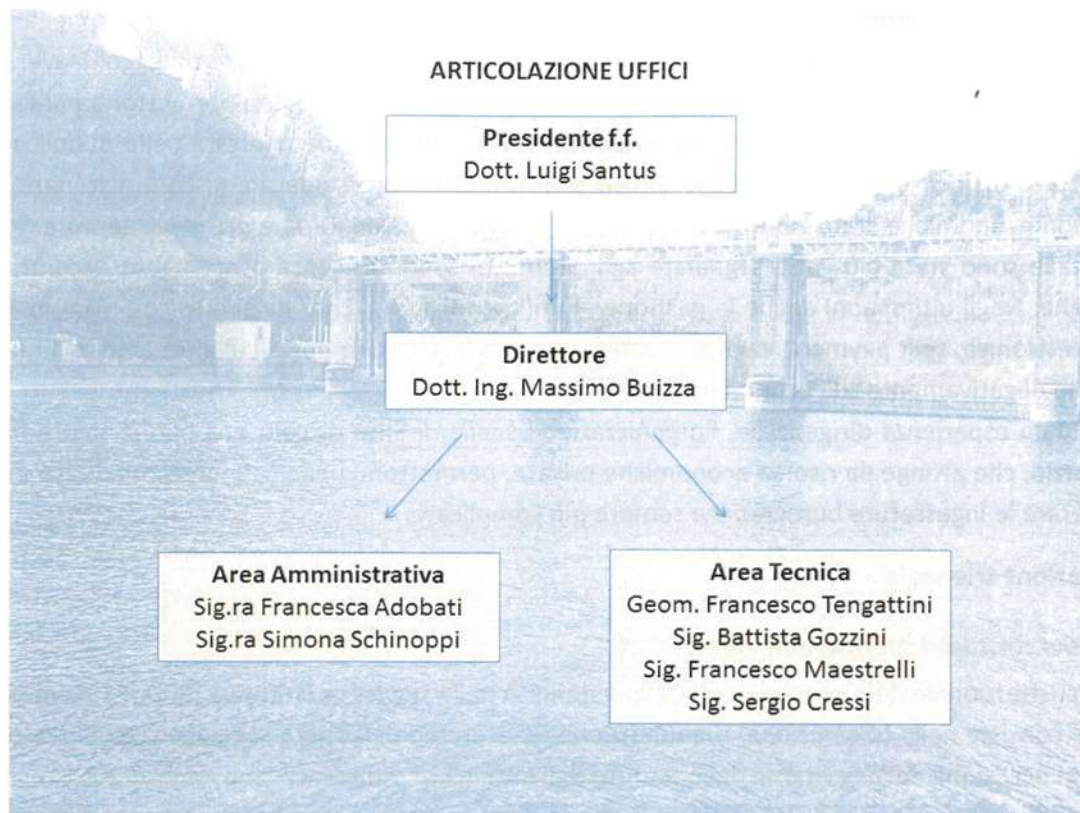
ARTICOLAZIONE UFFICI

**Presidente f.f.**
Dott. Luigi Santus

**Direttore**
Dott. Ing. Massimo Buizza

**Area Amministrativa**
Sig.ra Francesca Adobati
Sig.ra Simona Schinoppi

**Area Tecnica**
Geom. Francesco Tengattini
Sig. Battista Gozzini
Sig. Francesco Maestrelli
Sig. Sergio Cressi